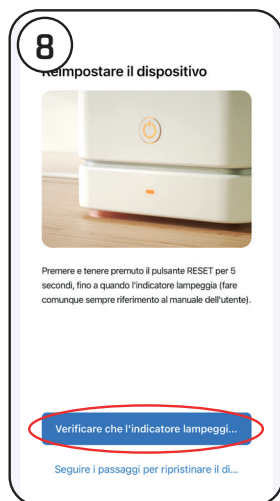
8

Reimpostare il dispositivo

Premere e tenere premuto il pulsante RESET per 5 secondi, fino a quando l'indicatore lampeggia (fare comunque sempre riferimento al manuale dell'utente).

Verificare che l'indicatore lampeggi...

Seguire i passaggi per ripristinare il di...